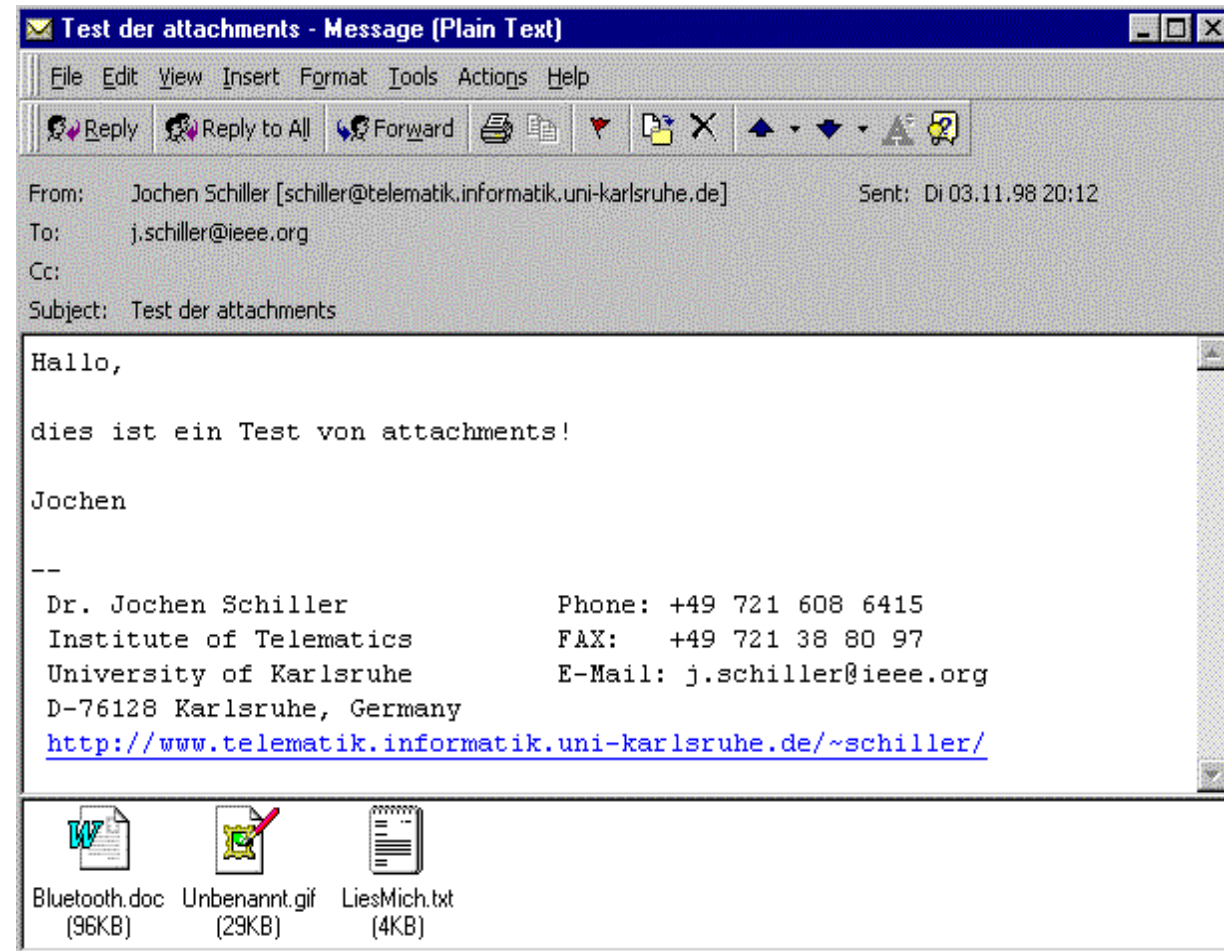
Test der attachments - Message (Plain Text)

File Edit View Insert Format Tools Actions Help

Reply Reply to All Forward

From: Jochen Schiller [schiller@telematik.informatik.uni-karlsruhe.de] Sent: Di 03.11.98 20:12
To: j.schiller@ieee.org
Cc:
Subject: Test der attachments

Hallo,

dies ist ein Test von attachments!

Jochen

--
Dr. Jochen Schiller Phone: +49 721 608 6415
Institute of Telematics FAX: +49 721 38 80 97
University of Karlsruhe E-Mail: j.schiller@ieee.org
D-76128 Karlsruhe, Germany
http://www.telematik.informatik.uni-karlsruhe.de/~schiller/

Bluetooth.doc (96KB)
Unbenannt.gif (29KB)
LiesMich.txt (4KB)